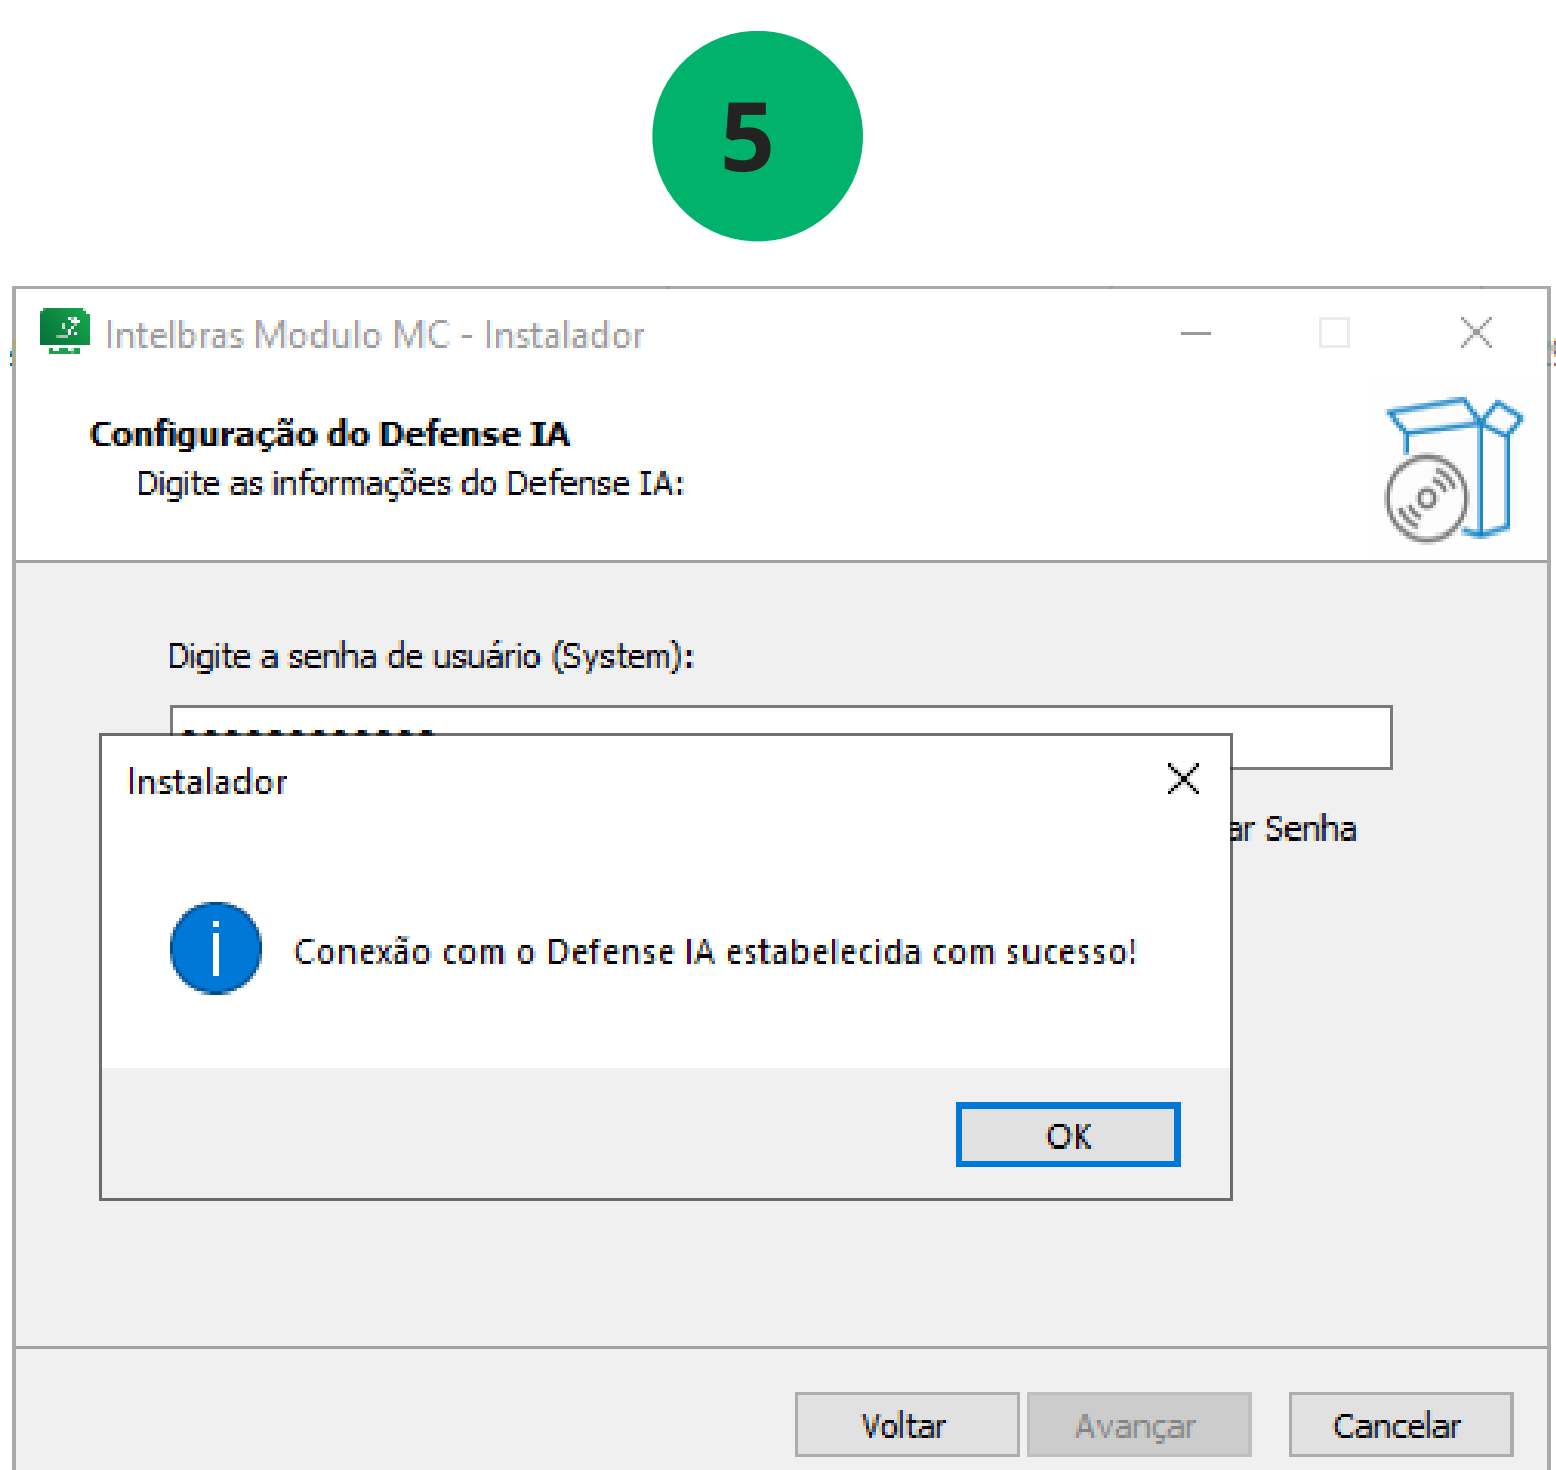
5

Intelbras Modulo MC - Instalador

Configuração do Defense IA
Digite as informações do Defense IA:

Digite a senha de usuário (System):

ar Senha

Instalador

Conexão com o Defense IA estabelecida com sucesso!

OK

Voltar Avançar Cancelar